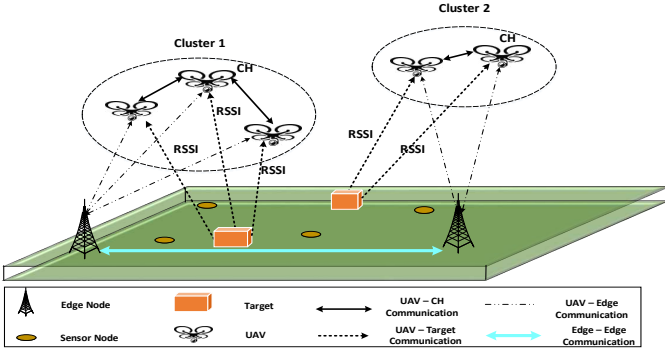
Cluster 2

Cluster 1

CH

CH

RSSI

RSSI

RSSI

RSSI

RSSI

Edge Node

Target

UAV – CH Communication

UAV – Edge Communication

Sensor Node

UAV

UAV – Target Communication

Edge – Edge Communication